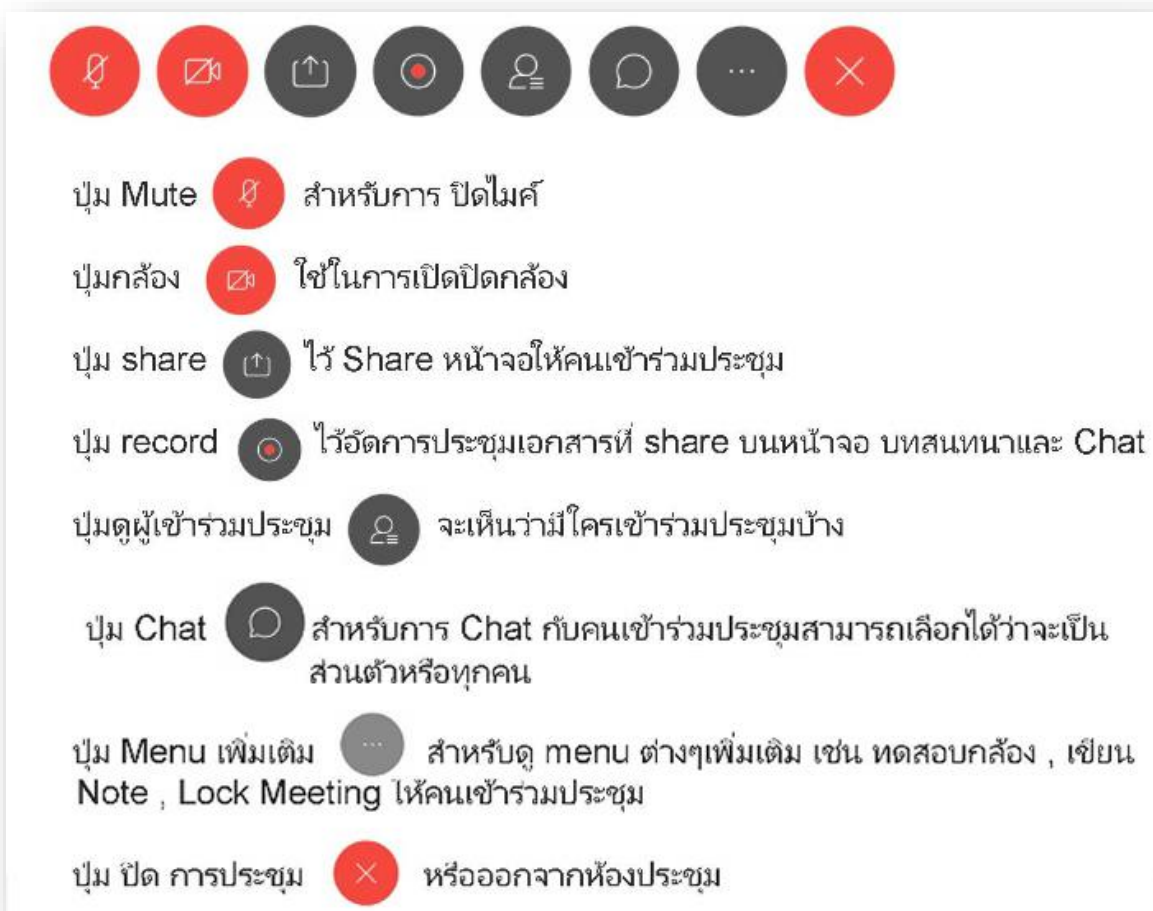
···

ปุ่ม Mute สำหรับการ ปิดไมค์

ปุ่มกล้อง ใช้ในการเปิดปิดกล้อง

ปุ่ม share ไว้ Share หน้าจอให้คนเข้าร่วมประชุม

ปุ่ม record ไว้อัดการประชุมเอกสารที่ share บนหน้าจอ บทสนทนาและ Chat

ปุ่มดูผู้เข้าร่วมประชุม จะเห็นว่ามีใครเข้าร่วมประชุมบ้าง

ปุ่ม Chat สำหรับการ Chat กับคนเข้าร่วมประชุมสามารถเลือกได้ว่าจะเป็นส่วนตัวหรือทุกคน

ปุ่ม Menu เพิ่มเติม ··· สำหรับดู menu ต่างๆเพิ่มเติม เช่น ทดสอบกล้อง , เขียน Note , Lock Meeting ให้คนเข้าร่วมประชุม

ปุ่ม ปิด การประชุม หรือออกจากห้องประชุม